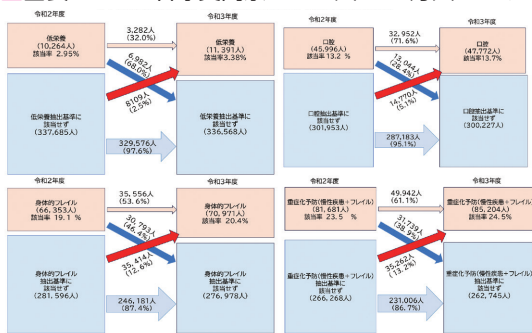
令和2年度

低栄養
(10,264人)
該当率 2.95%

低栄養抽出基準に
該当せず
(337,685人)

3,282人
(32.0%)

6,982人
(68.0%)

8109人
(2.5%)

329,576人
(97.6%)

令和3年度

低栄養
(11,391人)
該当率3.38%

低栄養抽出基準に
該当せず
(336,568人)

令和2年度

口腔
(45,996人)
該当率 13.2 %

口腔抽出基準に
該当せず
(301,953人)

32,952人
(71.6%)

13,044人
(28.4%)

14,770人
(5.1%)

287,183人
(95.1%)

令和3年度

口腔
(47,722人)
該当率13.7%

口腔抽出基準に
該当せず
(300,227人)

令和2年度

身体的フレイル
(66,353人)
該当率 19.1 %

身体的フレイル
抽出基準に
該当せず
(281,596人)

35,556人
(53.6%)

30,793人
(46.4%)

35,414人
(12.6%)

246,181人
(87.4%)

令和3年度

身体的フレイル
(70,971人)
該当率 20.4%

身体的フレイル
抽出基準に
該当せず
(276,978人)

令和2年度

重症化予防(慢性疾患＋フレイル)
(81,681人)
該当率 23.5 %

重症化予防(慢性疾患＋フレイル)
抽出基準に
該当せず
(266,268人)

49,942人
(61.1%)

31,739人
(38.9%)

35,262人
(13.2%)

231,006人
(86.7%)

令和3年度

重症化予防(慢性疾患＋フレイル)
(85,204人)
該当率 24.5%

重症化予防(慢性疾患＋フレイル)
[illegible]
(262,745人)